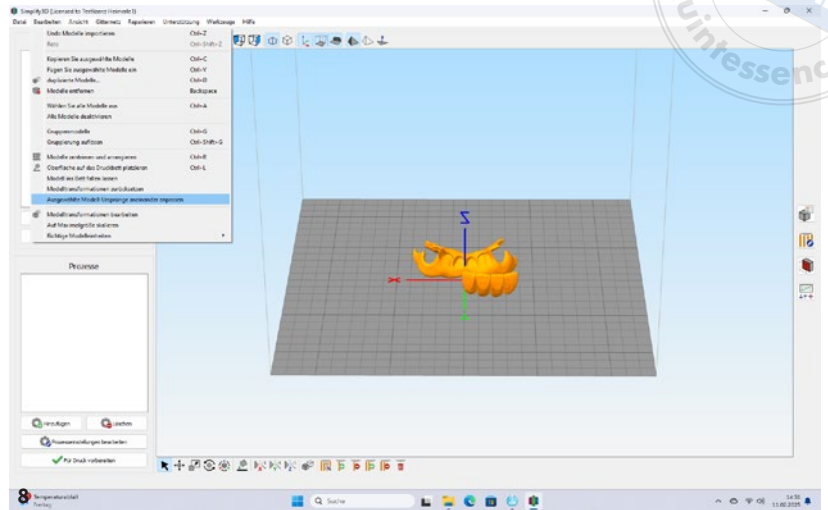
Simplify3D (Licensed to Teitbenz Heinrich)

Datei Bearbeiten Ansicht Gitternetz Reparieren Unterstützung Werkzeuge Hilfe

Undo Modelle importieren Ctrl+Z
Redo Ctrl+Shift+Z
Kopieren Sie ausgewählte Modelle Ctrl+C
Fügen Sie ausgewählte Modelle ein Ctrl+V
duplizierte Modelle... Ctrl+D
Modelle entfernen Backspace
Wählen Sie alle Modelle aus Ctrl+A
Alle Modelle deaktivieren
Gruppenmodelle Ctrl+G
Gruppierung aufheben Ctrl+Shift+G
Modelle zentrieren und anordnen Ctrl+R
Oberfläche auf das Druckbett platzieren Ctrl+L
Modell ins Bett fallen lassen
Modelltransformationen zurücksetzen
Ausgewähltes Modell-Umgebinge anzuwenden zeigen
Modelltransformationen bearbeiten
Auf Maximalgröße skalieren
Richtige Modelleinheiten

Prozesse

Hinzufügen
Löschen
Prozesseinstellungen bearbeiten
Für Druck vorbereiten

Z

Quintessenz

8

Temperaturwechsel
Freitag

Suche

14:55
11.02.2025